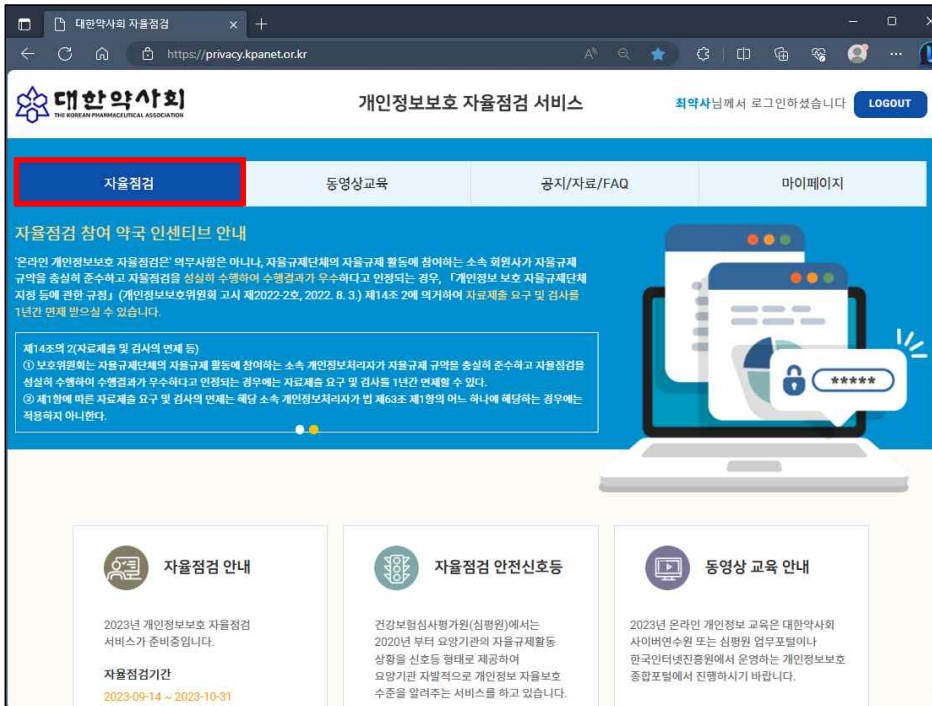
대한약사회 자율점검 ×

https://privacy.kpanet.or.kr

대한약사회
THE KOREAN PHARMACEUTICAL ASSOCIATION

개인정보보호 자율점검 서비스

최약사님께서 로그인하셨습니다 LOGOUT

자율점검 | 동영상교육 | 공지/자료/FAQ | 마이페이지

자율점검 참여 약국 인센티브 안내

'온라인 개인정보보호 자율점검'은 의무사항은 아니나, 자율규제단체의 자율규제 활동에 참여하는 소속 회원사가 자율규제 규약을 충실히 준수하고 자율점검을 성실히 수행하여 수행결과가 우수하다고 인정되는 경우, 「개인정보 보호 자율규제단체 지정 등에 관한 규정」(개인정보보호위원회 고시 제2022-2호, 2022. 8. 3.) 제14조 2에 의거하여 자료제출 요구 및 검사를 1년간 면제 받으실 수 있습니다.

제14조의 2(자료제출 및 검사의 면제 등)
① 보호위원회는 자율규제단체의 자율규제 활동에 참여하는 소속 개인정보처리자가 자율규제 규약을 충실히 준수하고 자율점검을 성실히 수행하여 수행결과가 우수하다고 인정되는 경우에는 자료제출 요구 및 검사를 1년간 면제할 수 있다.
② 제1항에 따른 자료제출 요구 및 검사의 면제는 해당 소속 개인정보처리자가 법 제63조 제1항의 어느 하나에 해당하는 경우에는 적용하지 아니한다.

*****

자율점검 안내

2023년 개인정보보호 자율점검 서비스가 준비중입니다.

자율점검기간
2023-09-14 ~ 2023-10-31

자율점검 안전신호등

건강보험심사평가원(심평원)에서는 2020년 부터 요양기관의 자율규제활동 상황을 신호등 형태로 제공하여 요양기관 자발적으로 개인정보 자율보호 수준을 알려주는 서비스를 하고 있습니다.

동영상 교육 안내

2023년 온라인 개인정보 교육은 대한약사회 사이버연수원 또는 심평원 업무포털이나 한국인터넷진흥원에서 운영하는 개인정보보호 종합포털에서 진행하시기 바랍니다.